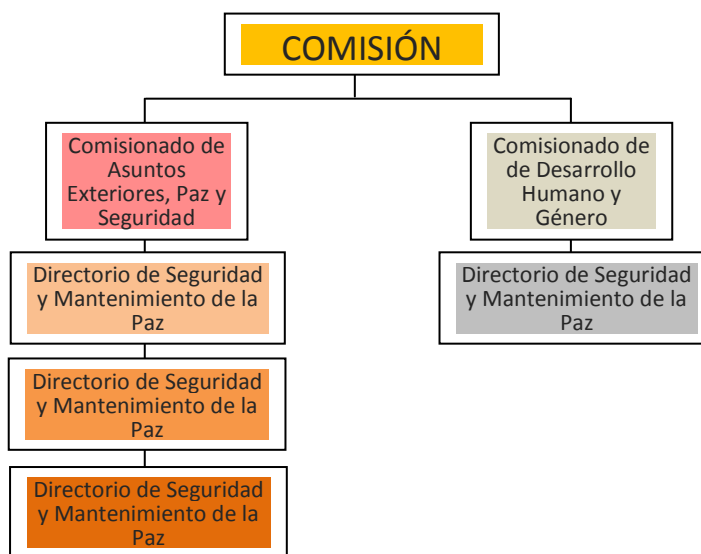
COMISIÓN

Comisionado de Asuntos Exteriores, Paz y Seguridad

Directorio de Seguridad y Mantenimiento de la Paz

Directorio de Seguridad y Mantenimiento de la Paz

Directorio de Seguridad y Mantenimiento de la Paz

Comisionado de de Desarrollo Humano y Género

Directorio de Seguridad y Mantenimiento de la Paz